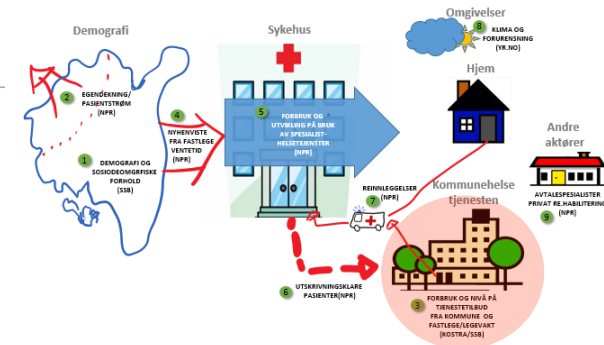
Demografi

2 EGENDEKNING/ PASIENTSTRØM (NPR)

1 DEMOGRAFI OG SOSIODEOMGRFISKE FORHOLD (SSB)

4 NYHENVISTE FRA FASTLEGE VENTETID (NPR)

Sykehus

5 FORBRUK OG UTVIKLING PÅ BRUK AV SPESIALIST-HELSETJENESTER (NPR)

Omgivelser

8 KLIMA OG FORURENSNING (YR.NO)

Hjem

Andre aktører

AVTALESPESIALISTER PRIVAT RE.HABILITERING (NPR)

9

REINNLEGGELSER (NPR)

7

Kommunehelse tjenesten

6 UTSKRIVNINGSKLARE PASIENTER(NPR)

3 FORBRUK OG NIVÅ PÅ TJENESTETILBUD FRA KOMMUNE OG FASTLEGE/LEGEVAKT (KOSTRA/SSB)